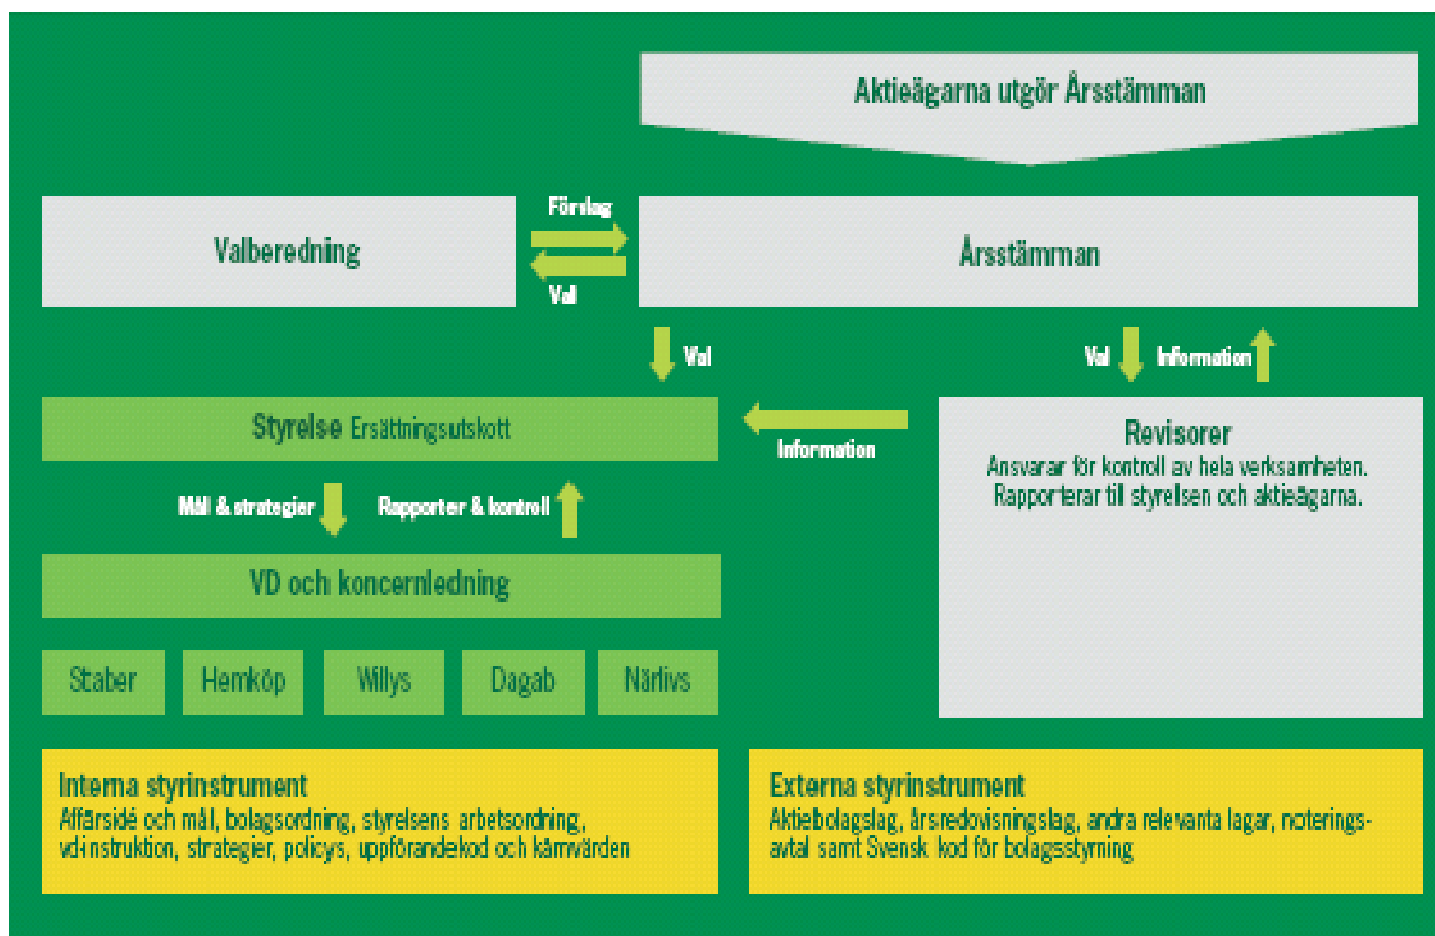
Aktieägarna utgör Årsstämman

Valberedning

Förslag

Val

Årsstämman

Val

Val

Information

Styrelse Ersättningsutskott

Information

Revisorer
Ansvarar för kontroll av hela verksamheten. Rapporterar till styrelsen och aktieägarna.

Mål & strategier

Rapporter & kontroll

VD och koncernledning

Staber

Hemköp

Willys

Dagab

Närlivs

Interna styrinstrument
Affärsidé och mål, bolagsordning, styrelsens arbetsordning, vd-instruktion, strategier, policys, uppförandekod och kärnvärden

Externa styrinstrument
Aktiebolagslag, årsredovisningslag, andra relevanta lagar, noteringsavtal samt Svensk kod för bolagsstyrning